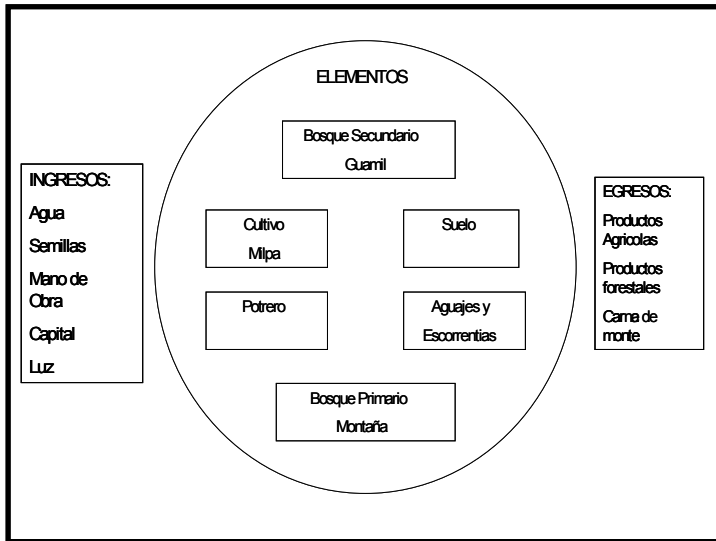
INGRESOS:
Agua
Semillas
Mano de Obra
Capital
Luz

ELEMENTOS

Bosque Secundario
Guamil

Cultivo
Milpa

Suelo

Potrero

Aguajes y
Escorrentias

Bosque Primario
Montaña

EGRESOS:
Productos Agricolas
Productos forestales
Carne de monte